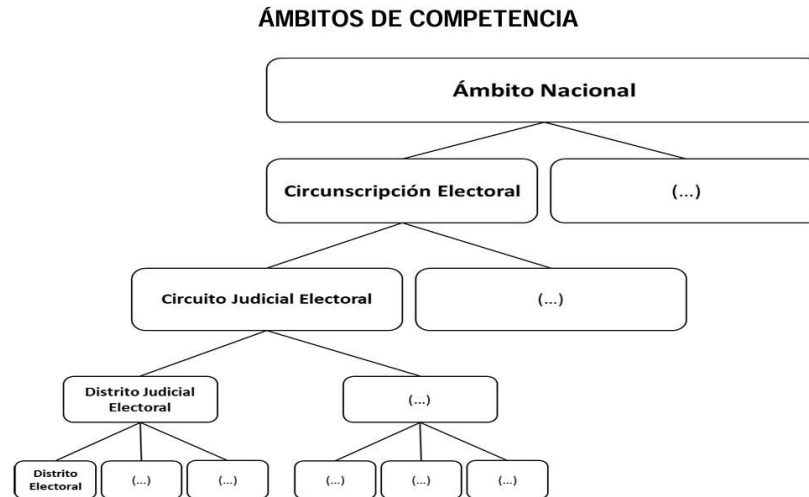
ÁMBITOS DE COMPETENCIA

Ámbito Nacional

Circunscripción Electoral

(...)

Circuito Judicial Electoral

(...)

Distrito Judicial Electoral

(...)

Distrito Electoral

(...)

(...)

(...)

(...)

(...)